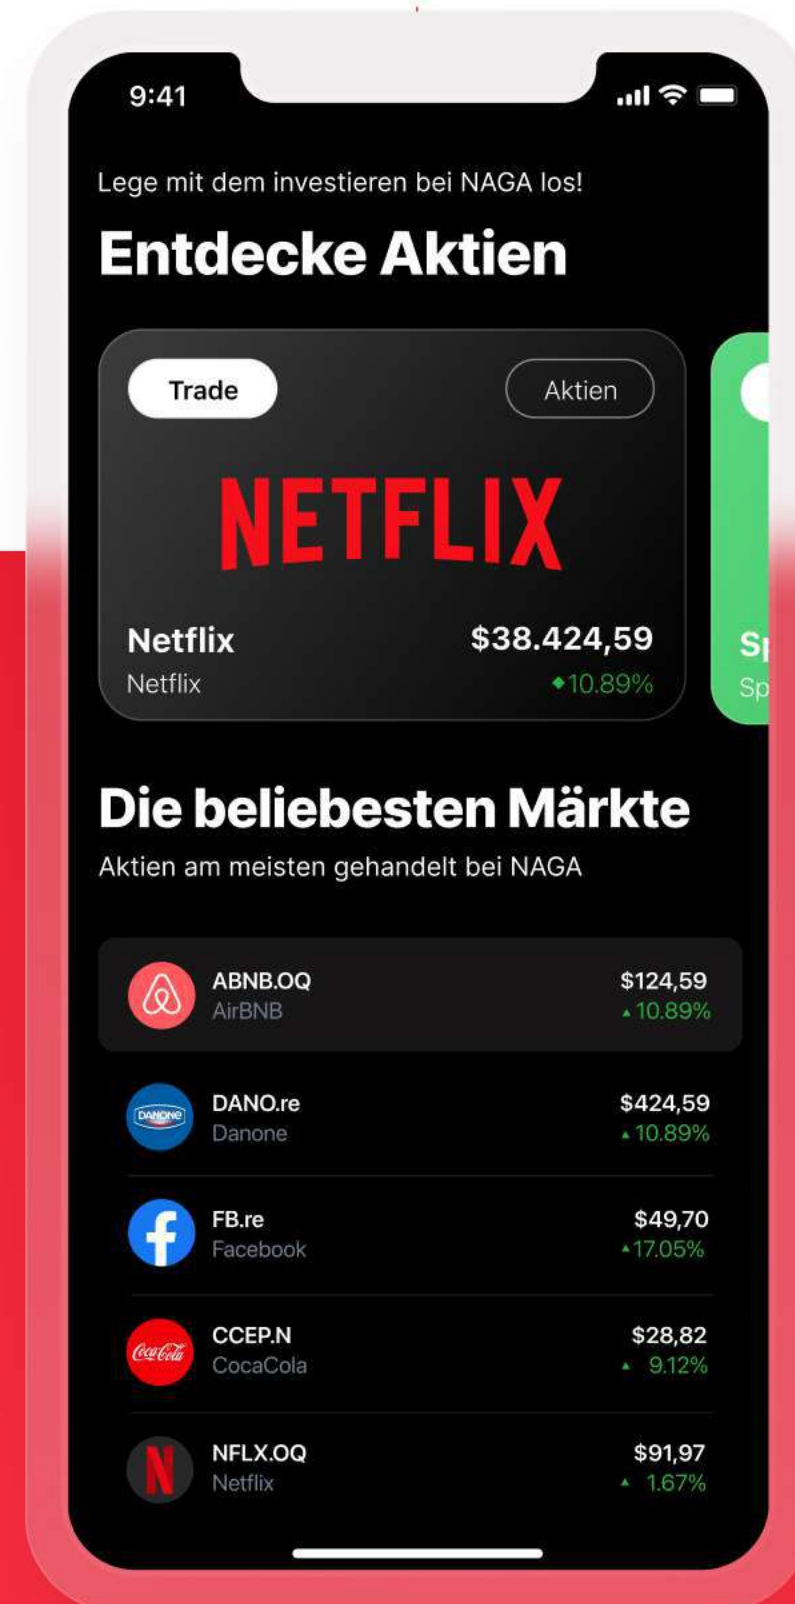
9:41

Lege mit dem investieren bei NAGA los!

Entdecke Aktien

Trade

Aktien

NETFLIX

Netflix
Netflix

$38.424,59
10.89%

Sp
Sp

Die beliebesten Märkte

Aktien am meisten gehandelt bei NAGA

ABNB.OQ
AirBNB
$124,59
10.89%

DANONE
DANO.re
Danone
$424,59
10.89%

FB.re
Facebook
$49,70
17.05%

Coca-Cola
CCEP.N
CocaCola
$28,82
9.12%

NFLX.OQ
Netflix
$91,97
1.67%